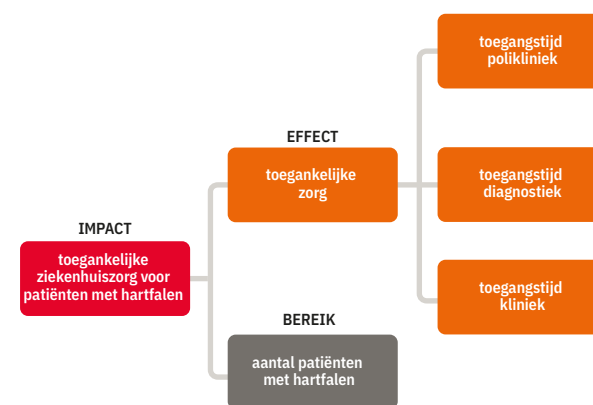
IMPACT

toegankelijke ziekenhuiszorg voor patiënten met hartfalen

EFFECT

toegankelijke zorg

BEREIK

aantal patiënten met hartfalen

toegangstijd polikliniek

toegangstijd diagnostiek

toegangstijd kliniek